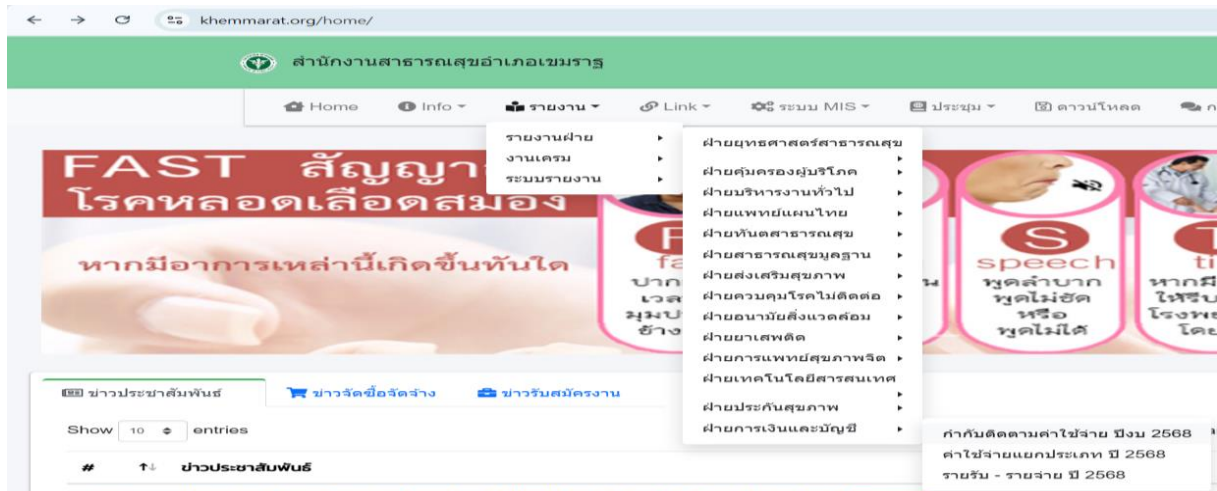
khemmarat.org/home/

สำนักงานสาธารณสุขอำเภอเขมราฐ

Home Info รายงาน Link ระบบ MIS ประชุม ดาวน์โหลด

รายงานฝ่าย
งานเสริม
ระบบรายงาน

ฝ่ายยุทธศาสตร์สาธารณสุข
ฝ่ายคุ้มครองผู้บริโภค
ฝ่ายบริหารงานทั่วไป
ฝ่ายแพทย์แผนไทย
ฝ่ายทันตสาธารณสุข
ฝ่ายสาธารณสุขมูลฐาน
ฝ่ายส่งเสริมสุขภาพ
ฝ่ายควบคุมโรคไม่ติดต่อ
ฝ่ายอนามัยสิ่งแวดล้อม
ฝ่ายยาเสพติด
ฝ่ายการแพทย์สุขภาพจิต
ฝ่ายเทคโนโลยีสารสนเทศ
ฝ่ายประกันสุขภาพ
ฝ่ายการเงินและบัญชี

กำกับติดตามค่าใช้จ่าย ปีงบ 2568
ค่าใช้จ่ายแยกประเภท ปี 2568
รายรับ - รายจ่าย ปี 2568

FAST สัญญา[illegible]
โรคหลอดเลือดสมอง
หากมีอาการเหล่านี้เกิดขึ้นทันใด

F
fa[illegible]
ปาก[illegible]
เวล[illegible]
มุมป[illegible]
ข้าง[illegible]

S
speech
พูดลำบาก
พูดไม่ชัด
หรือ
พูดไม่ได้

T
ti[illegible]
หากมี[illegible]
ให้รีบ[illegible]
โรงพย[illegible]
โดย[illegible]

ข่าวประชาสัมพันธ์ ข่าวจัดซื้อจัดจ้าง ข่าวรับสมัครงาน

Show 10 entries

# ข่าวประชาสัมพันธ์